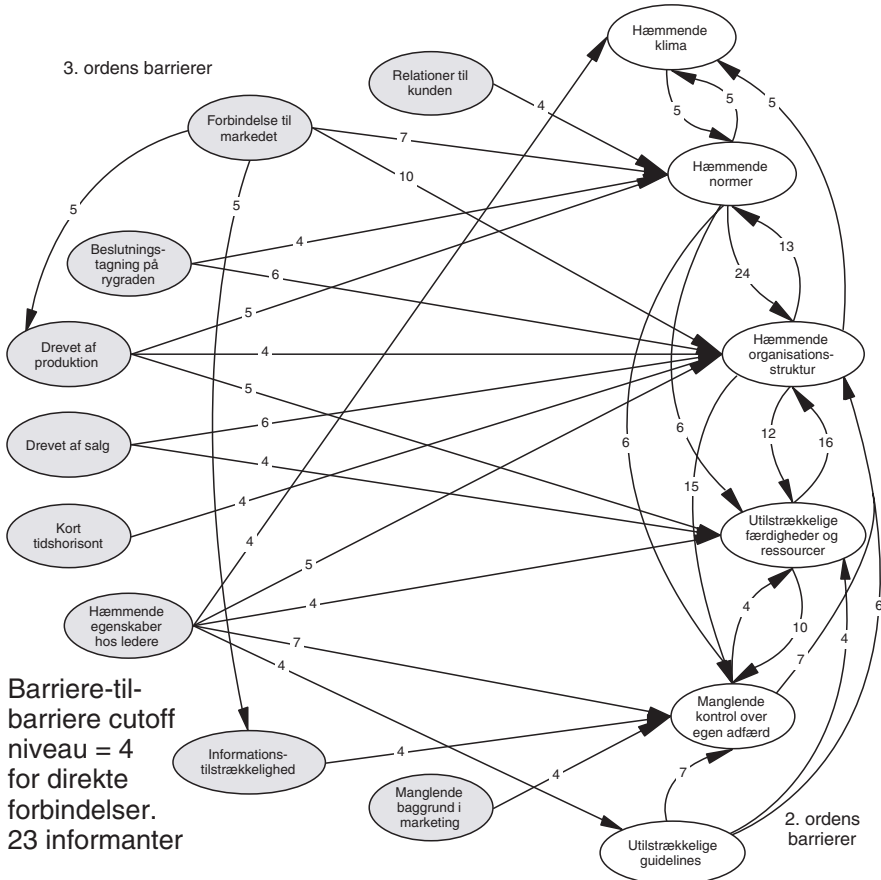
3. ordens barrierer

Relationer til kunden

Forbindelse til markedet

Beslutningstagning på rygraden

Drevet af produktion

Drevet af salg

Kort tidshorisont

Hæmmende egenskaber hos ledere

Informationstilstrækkelighed

Manglende baggrund i marketing

Hæmmende klima

Hæmmende normer

Hæmmende organisationsstruktur

Utilstrækkelige færdigheder og ressourcer

Manglende kontrol over egen adfærd

Utilstrækkelige guidelines

2. ordens barrierer

Barriere-til-barriere cutoff niveau = 4 for direkte forbindelser. 23 informanter

4
7
10
5
5
4
6
5
4
5
6
4
4
5
4
4
7
4
4
4
4
7
5
5
5
13
24
12
16
6
6
15
4
10
7
4
6